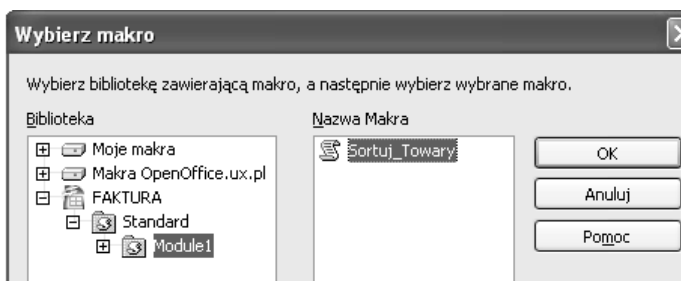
Wybierz makro

Wybierz bibliotekę zawierającą makro, a następnie wybierz wybrane makro.

Biblioteka

Moje makra
Makra OpenOffice.ux.pl
FAKTURA
Standard
Module1

Nazwa Makra

Sortuj_Towary

OK

Anuluj

Pomoc